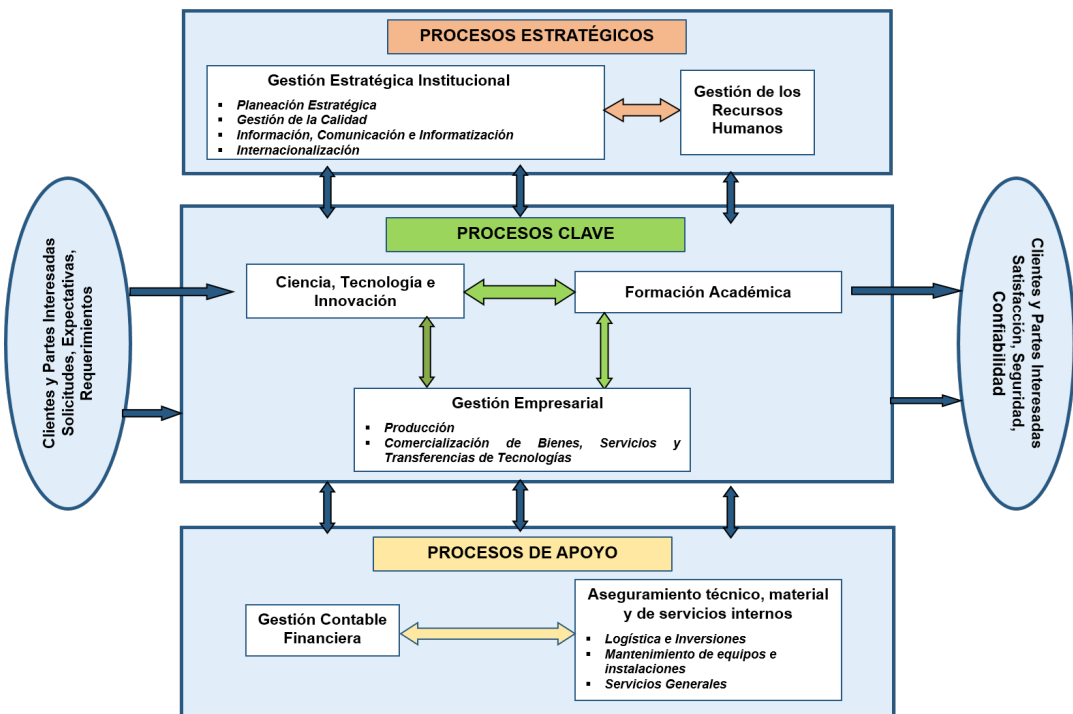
PROCESOS ESTRATÉGICOS

Gestión Estratégica Institucional
- Planeación Estratégica
- Gestión de la Calidad
- Información, Comunicación e Informatización
- Internacionalización

Gestión de los Recursos Humanos

Clientes y Partes Interesadas
Solicitudes, Expectativas, Requerimientos

PROCESOS CLAVE

Ciencia, Tecnología e Innovación

Formación Académica

Gestión Empresarial
- Producción
- Comercialización de Bienes, Servicios y Transferencias de Tecnologías

Clientes y Partes Interesadas
Satisfacción, Seguridad, Confiabilidad

PROCESOS DE APOYO

Gestión Contable Financiera

Aseguramiento técnico, material y de servicios internos
- Logística e Inversiones
- Mantenimiento de equipos e instalaciones
- Servicios Generales